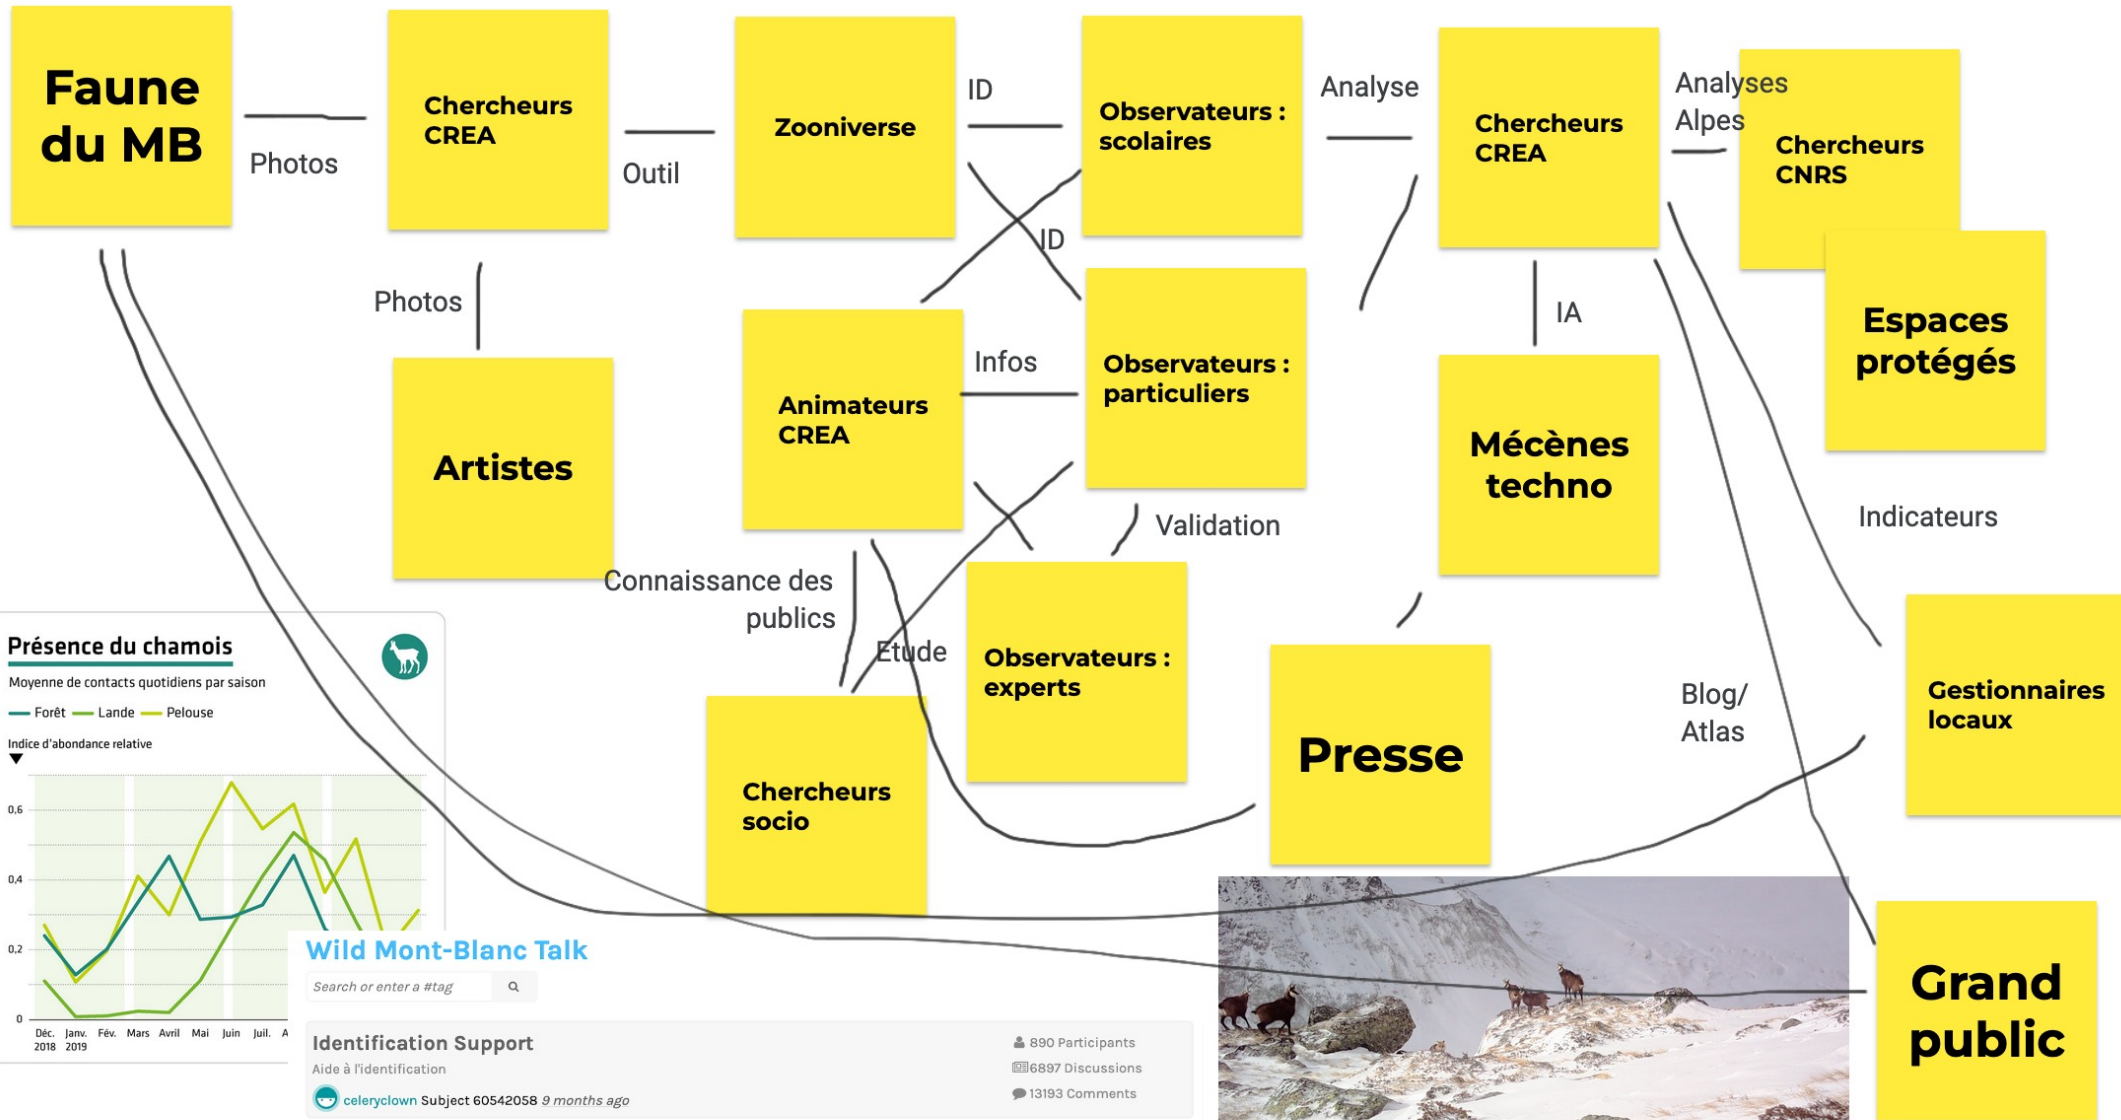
Faune du MB

Photos

Chercheurs CREA

Outil

Zooniverse

ID

Observateurs : scolaires

Analyse

Chercheurs CREA

Analyses Alpes

Chercheurs CNRS

Photos

ID

Artistes

Animateurs CREA

Infos

Observateurs : particuliers

IA

Espaces protégés

Mécènes techno

Indicateurs

Validation

Connaissance des publics

Etude

Observateurs : experts

Presse

Blog/ Atlas

Gestionnaires locaux

Chercheurs socio

Grand public

Présence du chamois

Moyenne de contacts quotidiens par saison

Forêt Lande Pelouse

Indice d'abondance relative

0,6
0,4
0,2
0

Déc. 2018 Janv. 2019 Fév. Mars Avril Mai Juin Juil. A

Wild Mont-Blanc Talk

Search or enter a #tag

Identification Support

Aide à l'identification

890 Participants
6897 Discussions
13193 Comments

celeryclown Subject 60542058 9 months ago